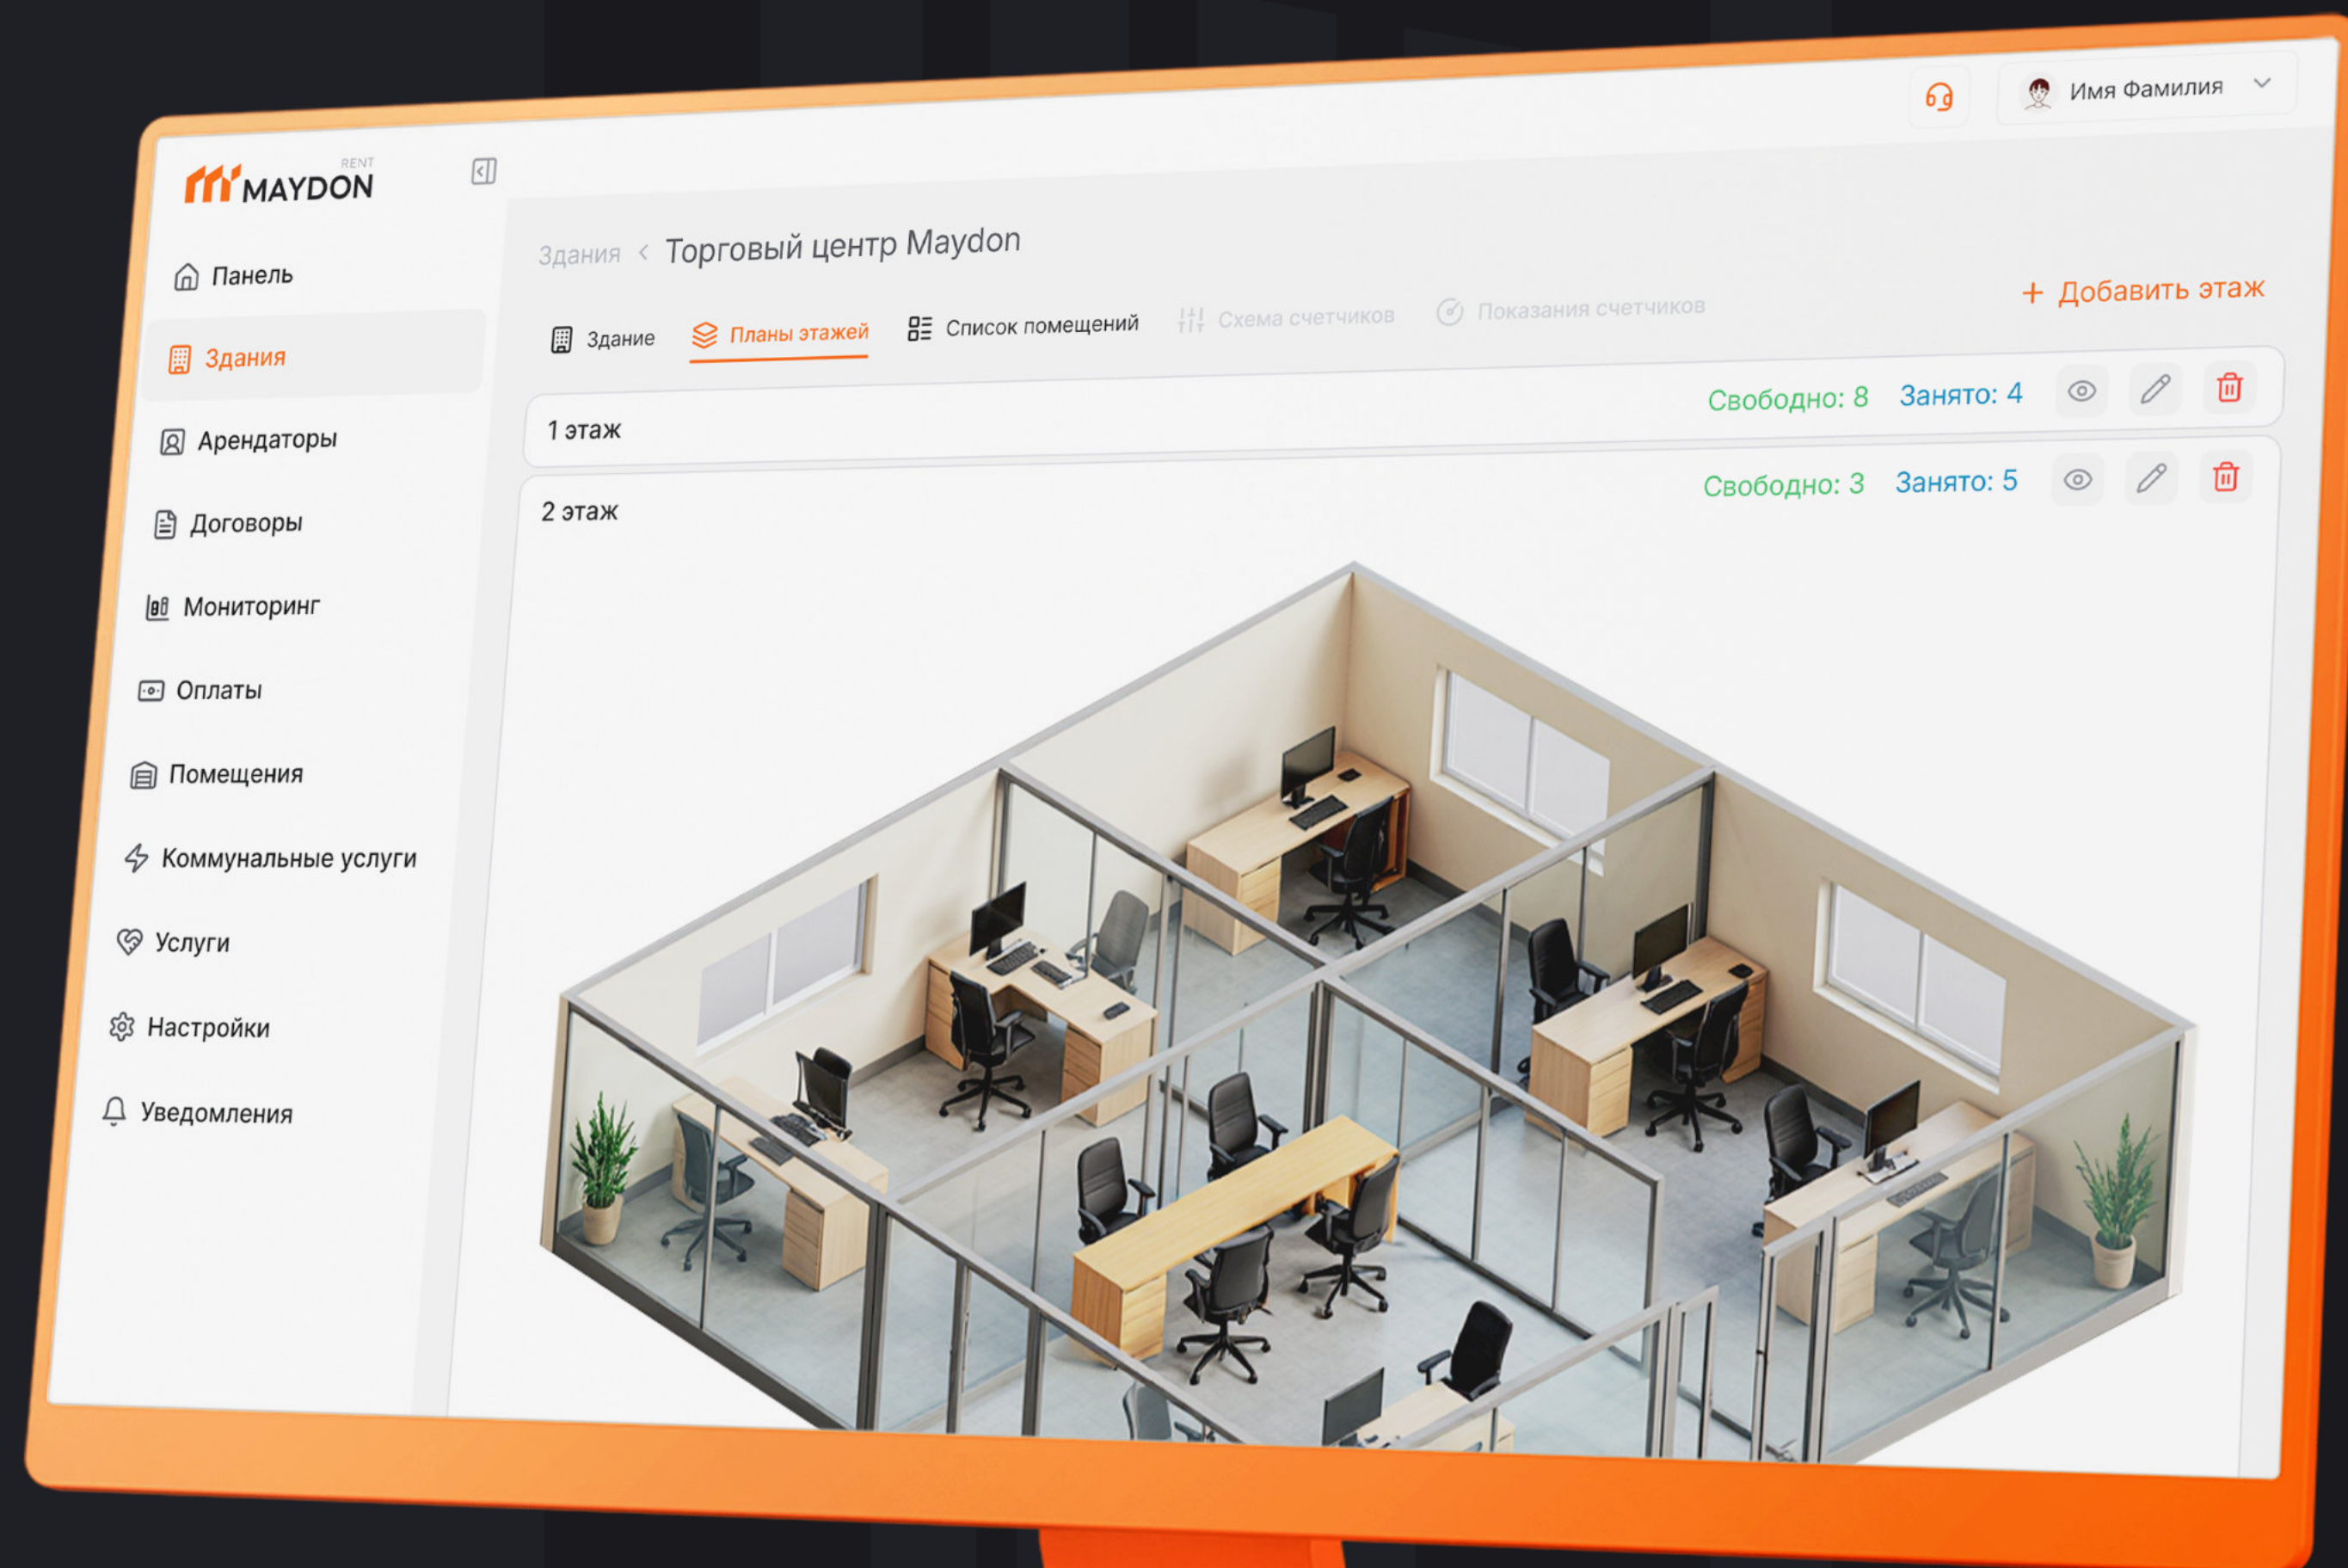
Имя Фамилия

MAYDON RENT

Панель
Здания
Арендаторы
Договоры
Мониторинг
Оплаты
Помещения
Коммунальные услуги
Услуги
Настройки
Уведомления

Здания < Торговый центр Maydon

+ Добавить этаж

Здание
Планы этажей
Список помещений
Схема счетчиков
Показания счетчиков

1 этаж
Свободно: 8 Занято: 4

2 этаж
Свободно: 3 Занято: 5